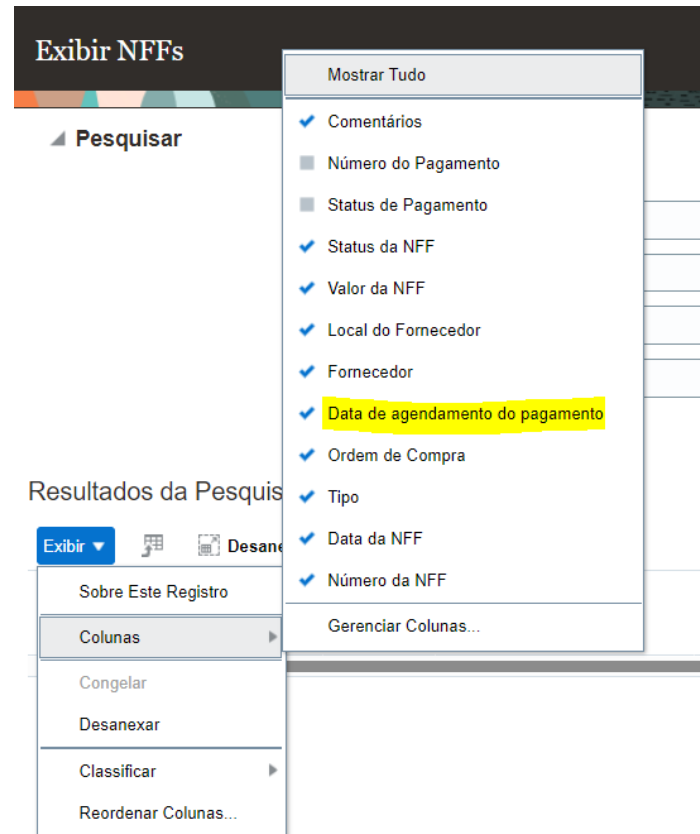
Exibir NFFs

Pesquisar

Resultados da Pesquis

Exibir ▼

Desane

Sobre Este Registro

Colunas

Congelar

Desanexar

Classificar

Reordenar Colunas...

Mostrar Tudo

Comentários

Número do Pagamento

Status de Pagamento

Status da NFF

Valor da NFF

Local do Fornecedor

Fornecedor

Data de agendamento do pagamento

Ordem de Compra

Tipo

Data da NFF

Número da NFF

Gerenciar Colunas...